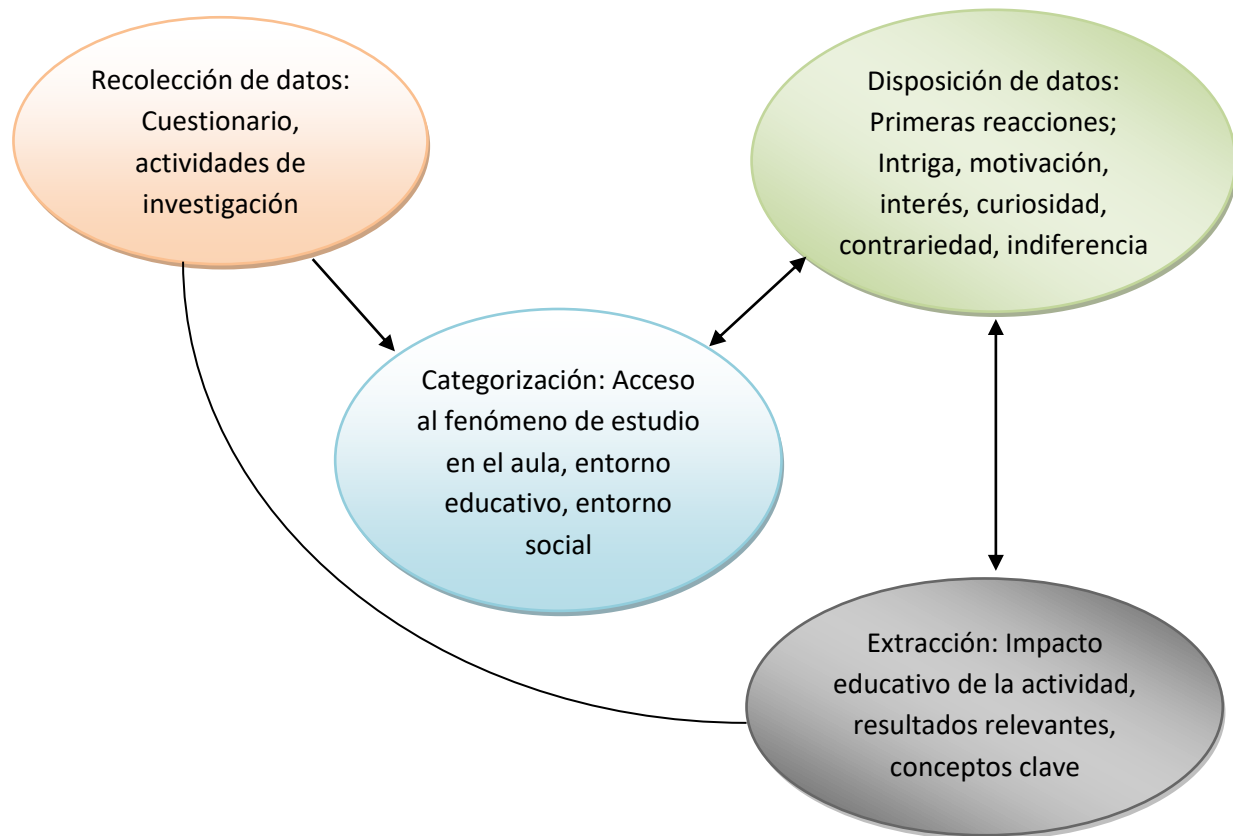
Recolección de datos: Cuestionario, actividades de investigación

Disposición de datos: Primeras reacciones; Intriga, motivación, interés, curiosidad, contrariedad, indiferencia

Categorización: Acceso al fenómeno de estudio en el aula, entorno educativo, entorno social

Extracción: Impacto educativo de la actividad, resultados relevantes, conceptos clave